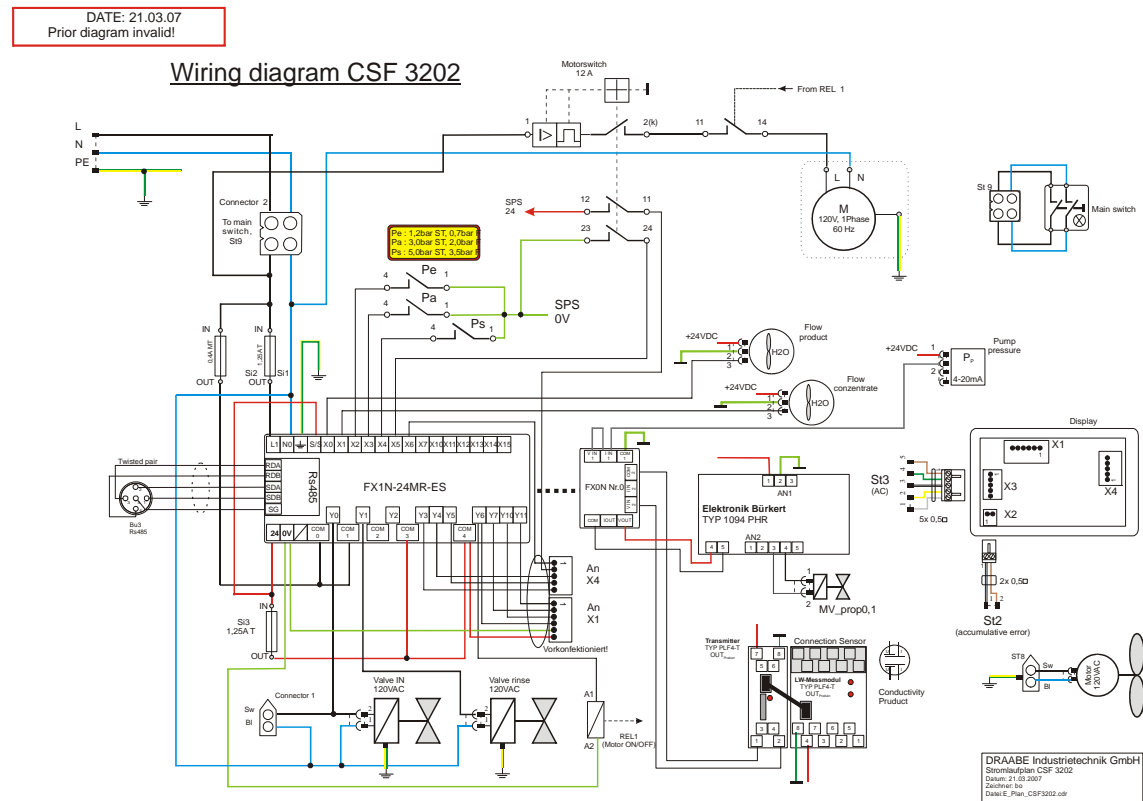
DATE: 21.03.07
Prior diagram invalid!

Wiring diagram CSF 3202

Motorswitch
12 A

From REL 1

L
N
PE

1
2(k)
11
14

L N
M
120V, 1Phase
60 Hz

St 9
Main switch

Connector 2
To main switch, St9

SPS 24
12
11
23
24

Pe : 1,2bar ST, 0,7bar
Pa : 3,0bar ST, 2,0bar
Ps : 5,0bar ST, 3,5bar

4 Pe 1
4 Pa 1
4 Ps 1

SPS
0V

IN
IN
0,4A MT
1,25A T
Si2
Si1
OUT
OUT

+24VDC
1
2
3
H2O
Flow product

+24VDC
1
2
3
H2O
Flow concentrate

+24VDC
1
2
3
Pp
4-20mA
Pump pressure

Display
X1
X3
X4
X2

Twisted pair
Bu3
Rs485

L1 N0 S/S X0 X1 X2 X3 X4 X5 X6 X7 X10 X11 X12 X13 X14 X15
RDA
RDB
SDA
SDB
SG
Rs485
FX1N-24MR-ES
24 0V COM 0 Y0 COM 1 Y1 COM 2 Y2 COM 3 Y3 Y4 Y5 COM 4 Y6 Y7 Y10 Y11

FX0N Nr.0

Elektronik Bürkert
TYP 1094 PHR
AN1
1 2 3
AN2
1 2 3 4 5
4 5

St3
(AC)
5x 0,5□

2x 0,5□
St2
(accumulative error)

An
X4
An
X1
Vorkonfektioniert!

1
2
MV_prop0,1

IN
Si3
1,25A T
OUT

Connector 1
Sw
Bl

Valve IN
120VAC
Valve rinse
120VAC

A1
A2
REL1
(Motor ON/OFF)

Transmitter
TYP PLF4-T
OUT

Connection Sensor
LW-Messmodul
TYP PLF4-T
OUT

7 8
5 6
1 2
4 3
7 6 5
1 2

Conductivity
Pruduct

ST8
Sw
Bl
Motor
120VAC

DRAABE Industrietechnik GmbH
Stromlaufplan CSF 3202
Datum: 21.03.2007
Zeichner: bo
Datei:E_Plan_CSF3202.cdr